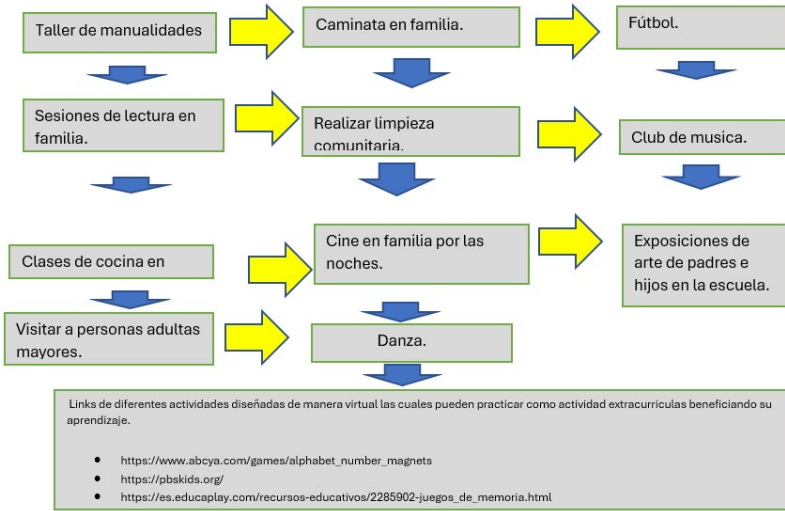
Taller de manualidades

Caminata en familia.

Fútbol.

Sesiones de lectura en familia.

Realizar limpieza comunitaria.

Club de musica.

Clases de cocina en

Cine en familia por las noches.

Exposiciones de arte de padres e hijos en la escuela.

Visitar a personas adultas mayores.

Danza.

Links de diferentes actividades diseñadas de manera virtual las cuales pueden practicar como actividad extracurriculas beneficiando su aprendizaje.

- https://www.abcya.com/games/alphabet_number_magnets
- https://pbskids.org/
- https://es.educaplay.com/recursos-educativos/2285902-juegos_de_memoria.html